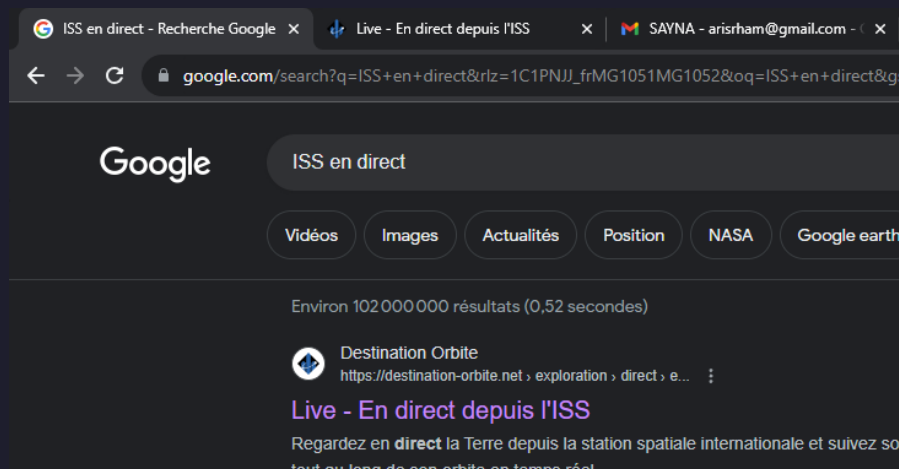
ISS en direct - Recherche Google ×
Live - En direct depuis l'ISS ×
SAYNA - arisrham@gmail.com - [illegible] ×

google.com/search?q=ISS+en+direct&rlz=1C1PNJJ_frMG1051MG1052&oq=ISS+en+direct&g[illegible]

Google

ISS en direct

Vidéos
Images
Actualités
Position
NASA
Google earth

Environ 102 000 000 résultats (0,52 secondes)

Destination Orbite
https://destination-orbite.net › exploration › direct › e...

Live - En direct depuis l'ISS
Regardez en direct la Terre depuis la station spatiale internationale et suivez so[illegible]
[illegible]